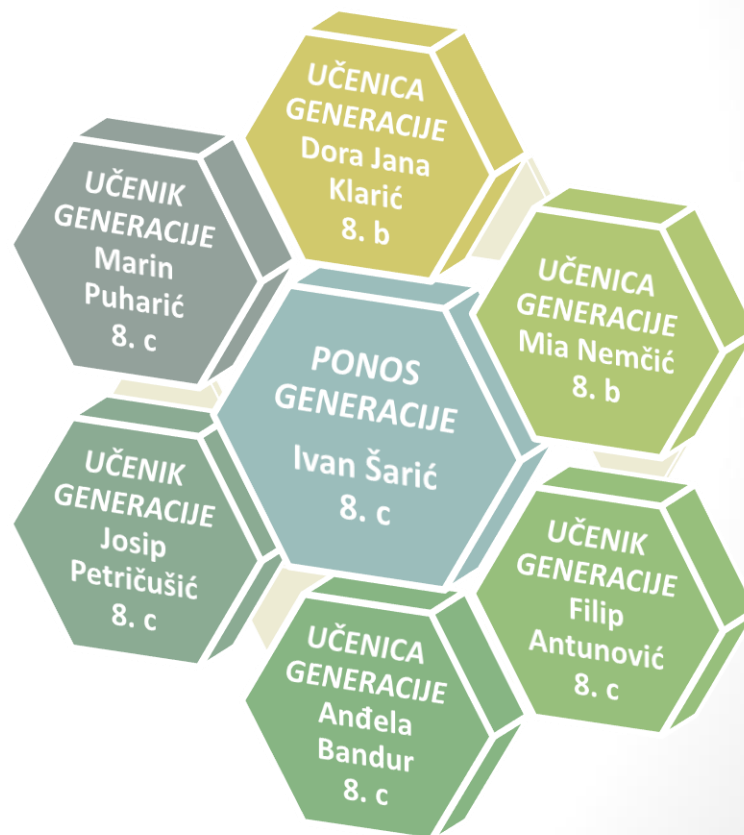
UČENICA GENERACIJE Dora Jana Klarić 8. b

UČENIK GENERACIJE Marin Puharić 8. c

UČENICA GENERACIJE Mia Nemčić 8. b

PONOS GENERACIJE Ivan Šarić 8. c

UČENIK GENERACIJE Josip Petričušić 8. c

UČENIK GENERACIJE Filip Antunović 8. c

UČENICA GENERACIJE Anđela Bandur 8. c